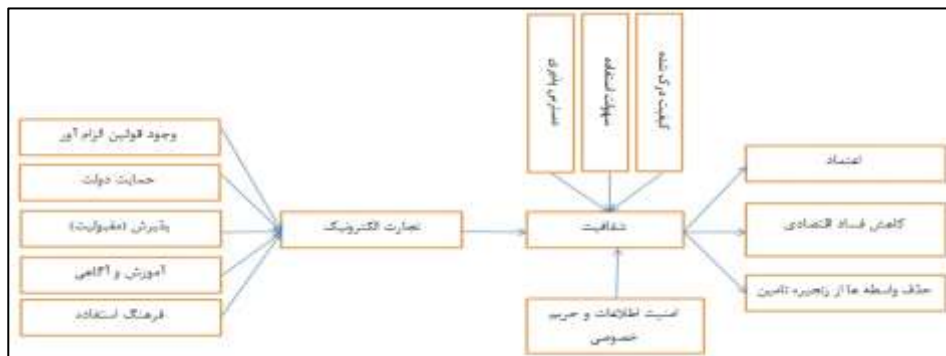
وجود قوانین الزام آور

حمایت دولت

پذیرش (مقبولیت)

آموزش و آگاهی

فرهنگ استفاده

تجارت الکترونیک

سهولت دسترسی

سهولت استفاده

کیفیت درک شده

شفافیت

امنیت اطلاعات و حریم خصوصی

اعتماد

کاهش فساد اقتصادی

حذف واسطه ها از زنجیره تامین